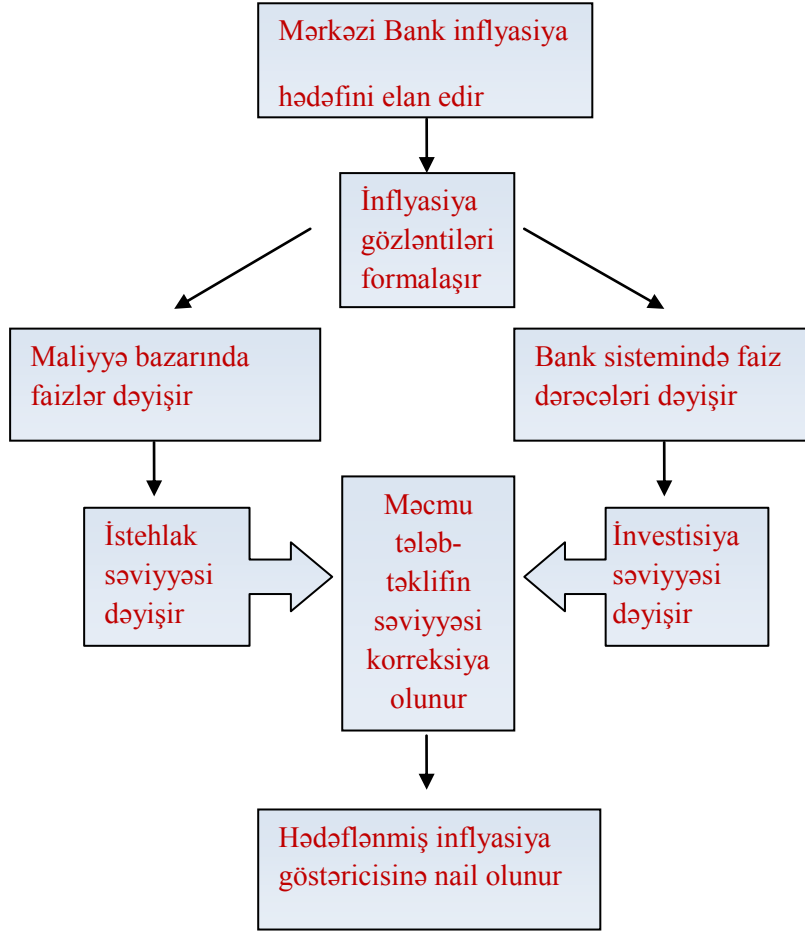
Mərkəzi Bank inflyasiya hədəfini elan edir

İnflyasiya gözləntiləri formalaşır

Maliyyə bazarında faizlər dəyişir

Bank sistemində faiz dərəcələri dəyişir

İstehlak səviyyəsi dəyişir

Məcmu tələb-təklifin səviyyəsi korreksiya olunur

İnvestisiya səviyyəsi dəyişir

Hədəflənmiş inflyasiya göstəricisinə nail olunur